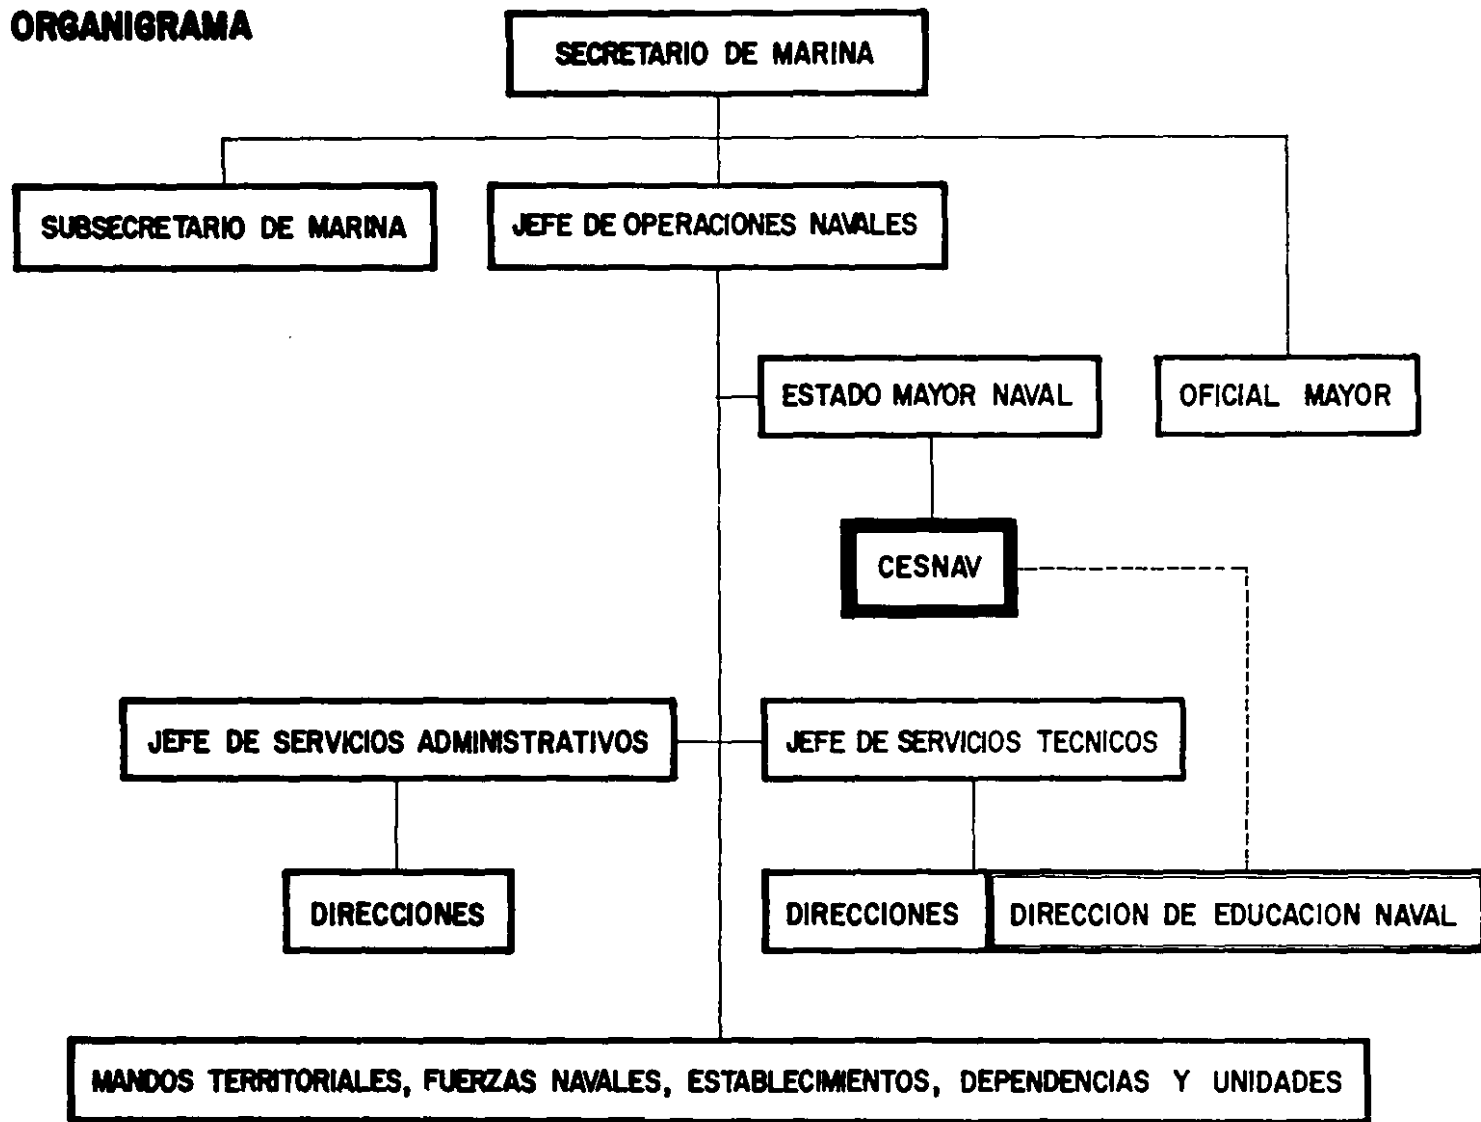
ORGANIGRAMA

SECRETARIO DE MARINA

SUBSECRETARIO DE MARINA

JEFE DE OPERACIONES NAVALES

ESTADO MAYOR NAVAL

OFICIAL MAYOR

CESNAV

JEFE DE SERVICIOS ADMINISTRATIVOS

JEFE DE SERVICIOS TECNICOS

DIRECCIONES

DIRECCIONES

DIRECCION DE EDUCACION NAVAL

MANDOS TERRITORIALES, FUERZAS NAVALES, ESTABLECIMIENTOS, DEPENDENCIAS Y UNIDADES